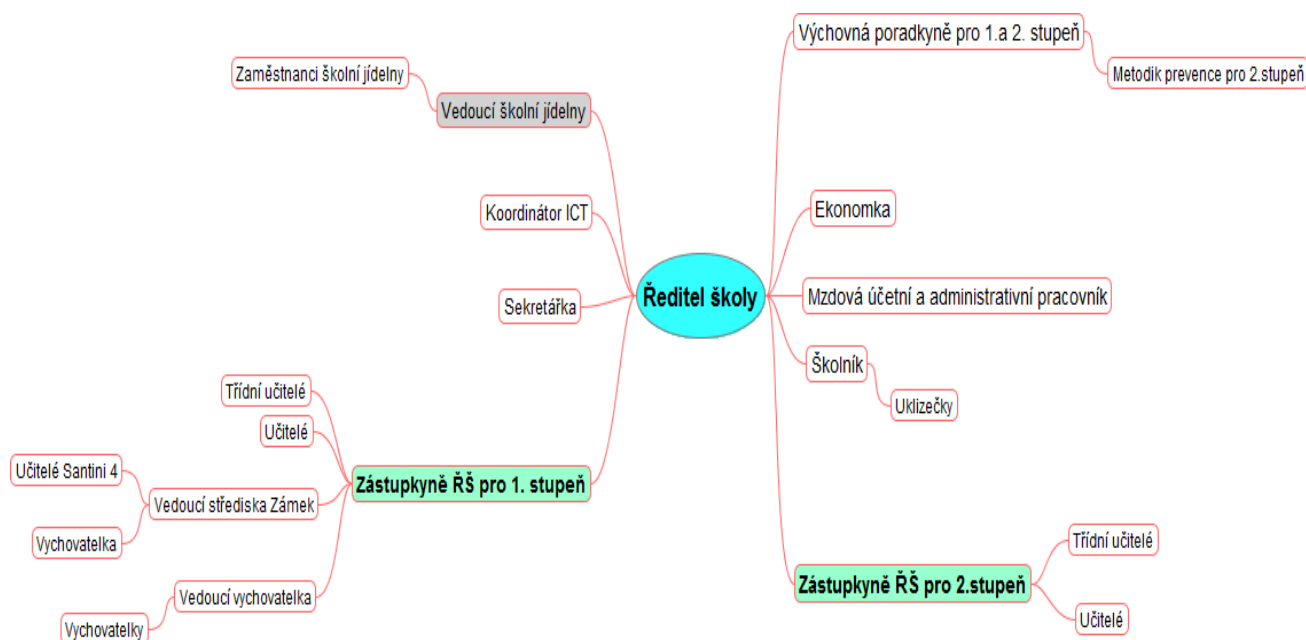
Ředitel školy

Zaměstnanci školní jídelny

Vedoucí školní jídelny

Koordinátor ICT

Sekretářka

Třídní učitelé

Učitelé

Učitelé Santini 4

Vedoucí střediska Zámek

Vychovatelka

Zástupkyně ŘŠ pro 1. stupeň

Vedoucí vychovatelka

Vychovatelky

Výchovná poradkyně pro 1.a 2. stupeň

Metodik prevence pro 2.stupeň

Ekonomka

Mzdová účetní a administrativní pracovník

Školník

Uklizečky

Zástupkyně ŘŠ pro 2.stupeň

Třídní učitelé

Učitelé